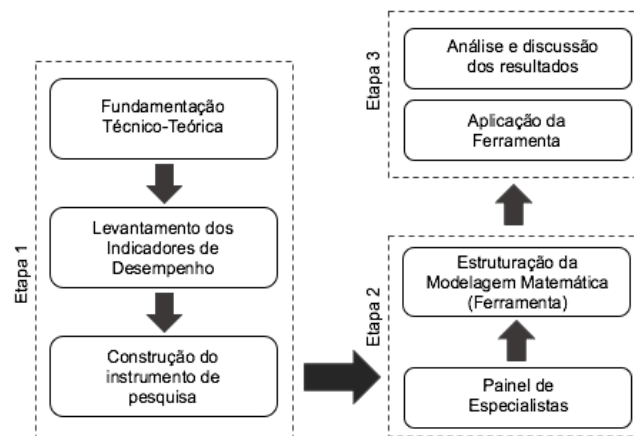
Etapa 1

Fundamentação Técnico-Teórica

Levantamento dos Indicadores de Desempenho

Construção do instrumento de pesquisa

Etapa 2

Painel de Especialistas

Estruturação da Modelagem Matemática (Ferramenta)

Etapa 3

Aplicação da Ferramenta

Análise e discussão dos resultados